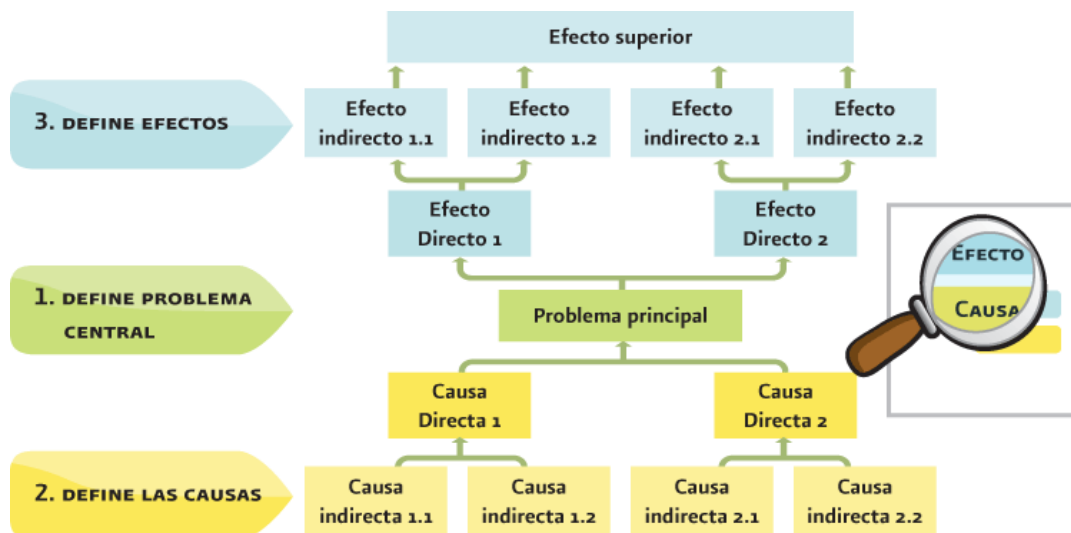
Efecto superior

3. DEFINE EFECTOS

Efecto indirecto 1.1

Efecto indirecto 1.2

Efecto indirecto 2.1

Efecto indirecto 2.2

Efecto Directo 1

Efecto Directo 2

EFECTO

CAUSA

1. DEFINE PROBLEMA CENTRAL

Problema principal

Causa Directa 1

Causa Directa 2

2. DEFINE LAS CAUSAS

Causa indirecta 1.1

Causa indirecta 1.2

Causa indirecta 2.1

Causa indirecta 2.2